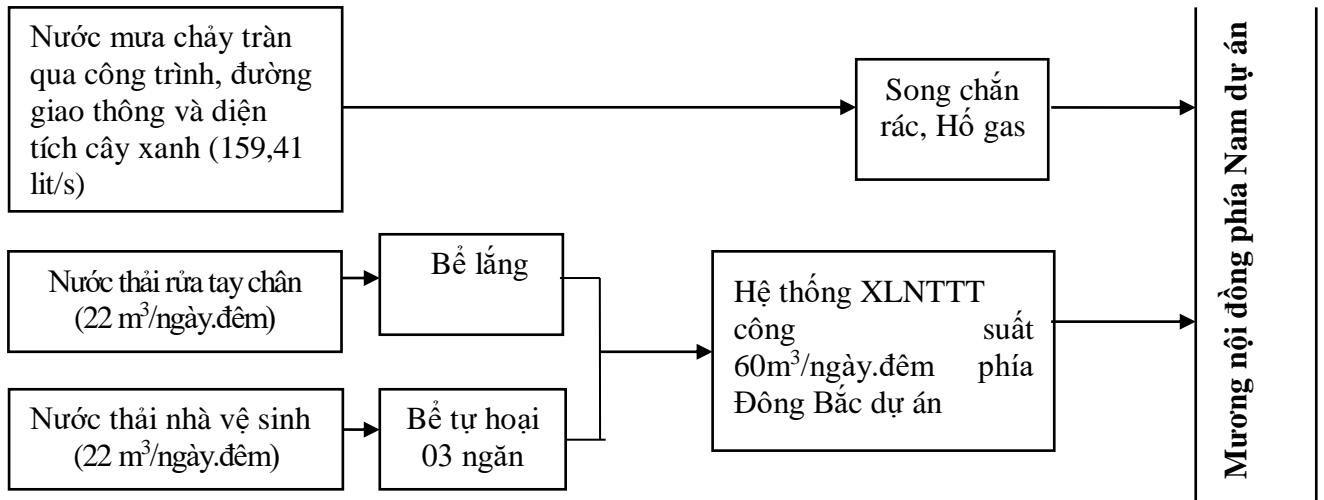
Nước mưa chảy tràn qua công trình, đường giao thông và diện tích cây xanh (159,41 lit/s)

Song chắn rác, Hố gas

Nước thải rửa tay chân ($22$ m$^3$/ngày.đêm)

Bể lắng

Nước thải nhà vệ sinh ($22$ m$^3$/ngày.đêm)

Bể tự hoại 03 ngăn

Hệ thống XLNTTT công suất 60m$^3$/ngày.đêm phía Đông Bắc dự án

Mương nội đồng phía Nam dự án